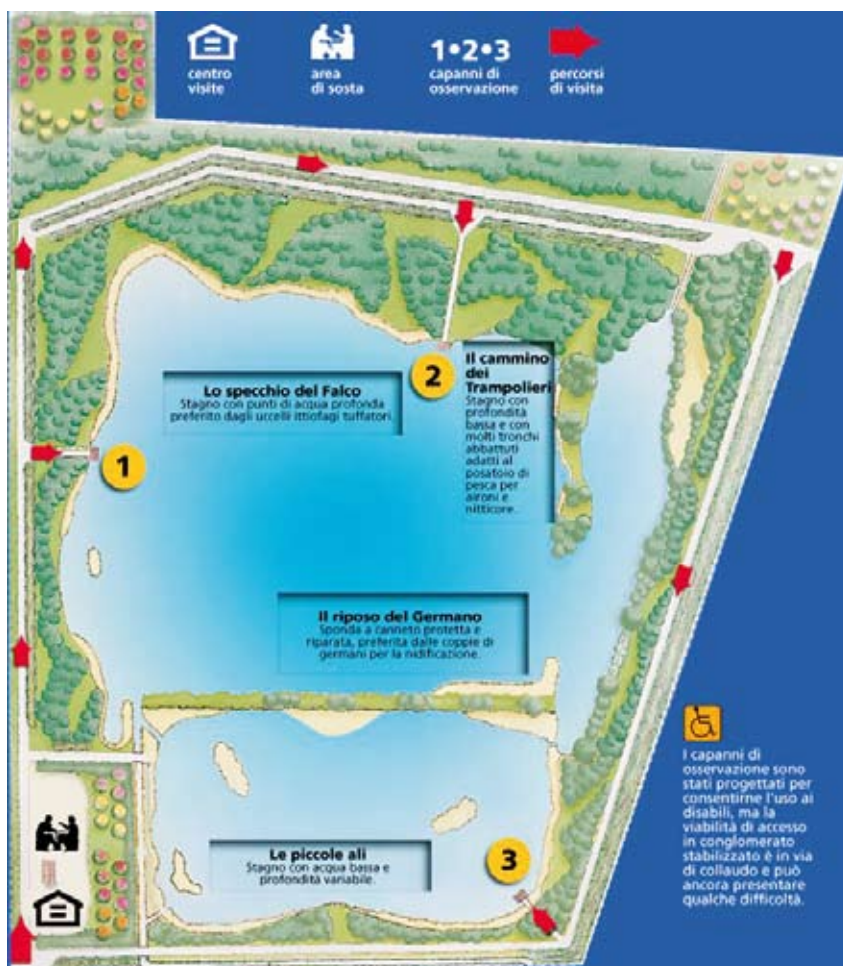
centro visite

area di sosta

1•2•3 capanni di osservazione

percorsi di visita

Lo specchio del Falco
Stagno con punti di acqua profonda preferito dagli uccelli ittiofagi tuffatori.

2

Il cammino dei Trampolieri
Stagno con profondità bassa e con molti tronchi abbattuti adatti al posatoio di pesca per aironi e nitticore.

1

Il riposo del Germano
Sponda a canneto protetta e riparata, preferita dalle coppie di germani per la nidificazione.

Le piccole ali
Stagno con acqua bassa e profondità variabile.

3

I capanni di osservazione sono stati progettati per consentirne l'uso ai disabili, ma la viabilità di accesso in conglomerato stabilizzato è in via di collaudo e può ancora presentare qualche difficoltà.